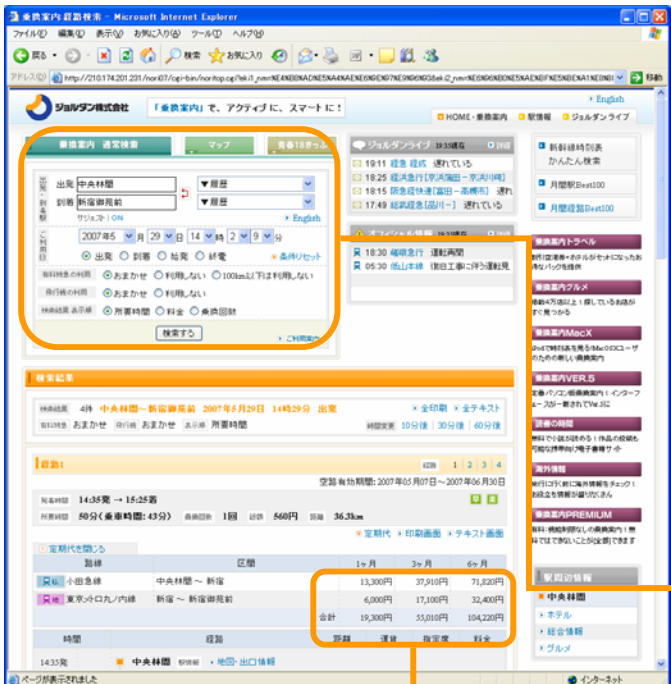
乗換案内 経路検索 - Microsoft Internet Explorer

ファイル(F) 編集(E) 表示(V) お気に入り(A) ツール(T) ヘルプ(H)

戻る 検索 お気に入り

アドレス(D) http://210.174.201.231/norit07/cgi-bin/noritop.cgi?eki1_rvm=%E4%B8%AD%E5%A4%AE%E6%9E%97%E9%96%93&eki2_rvm=%E6%96%B0%E5%AE%BF%E5%BE%A1%E8%8B%91 移動

ジョルダン株式会社 「乗換案内」で、アクティブに、スマートに！

English

HOME・乗換案内 駅情報 ジョルダンライブ

乗換案内 通常検索 マップ 青春18きっぷ

出発 中央林間 ▼履歴
到着 新宿御苑前 ▼履歴
サジェスト ON English

2007年5 月 29 日 14 時 2 9 分
出発 到着 始発 終電 条件リセット

有料特急の利用 おまかせ 利用しない 100km以下は利用しない
飛行機の利用 おまかせ 利用しない
検索結果 表示順 所要時間 料金 乗換回数

検索する ご利用案内

ジョルダンライブ 19:33現在 詳細
19:11 経急 経線 遅れている
18:25 経浜急行[京浜蒲田～京浜川崎] 遅れ
18:15 阪急経快速[富田～高槻市] 遅れ
17:49 総武経急[品川～] 遅れている

オフィシャル情報 19:33現在 詳細
18:30 福知良行 運転再開
05:30 仙山本線 復旧工事に伴う運転見

新幹線時刻表 かんたん検索
月間駅Best100
月間経路Best100

乗換案内トラベル
乗換案内グルメ
乗換案内MacX
乗換案内VER.5
読書の時間
海外情報
乗換案内PREMIUM

検索結果

検索結果 4件 中央林間→新宿御苑前 2007年5月29日 14時29分 出発 全印刷 全テキスト
有料特急 おまかせ 飛行機 おまかせ 表示順 所要時間 時間変更 10分後 30分後 60分後

経路1 経路 1 2 3 4

空路有効期間:2007年05月07日～2007年06月30日

発着時間 14:35発 → 15:25着
所要時間 50分(乗車時間:43分) 乗換回数 1回 経路 560円 距離 36.3km

定期代 印刷画面 テキスト画面

定期代を閉じる

| 路線 | 区間 | 1ヶ月 | 3ヶ月 | 6ヶ月 |
|---|---|---|---|---|
| 区 小田急線 | 中央林間 ～ 新宿 | 13,300円 | 37,910円 | 71,820円 |
| 区 東京メトロ丸ノ内線 | 新宿 ～ 新宿御苑前 | 6,000円 | 17,100円 | 32,400円 |
| | 合計 | 19,300円 | 55,010円 | 104,220円 |

時間 経路 距離 運賃 指定席 料金

14:35発 中央林間 駅情報 地図・出口情報

駅周辺情報
中央林間
ホテル
総合情報
グルメ

ページが表示されました インターネット